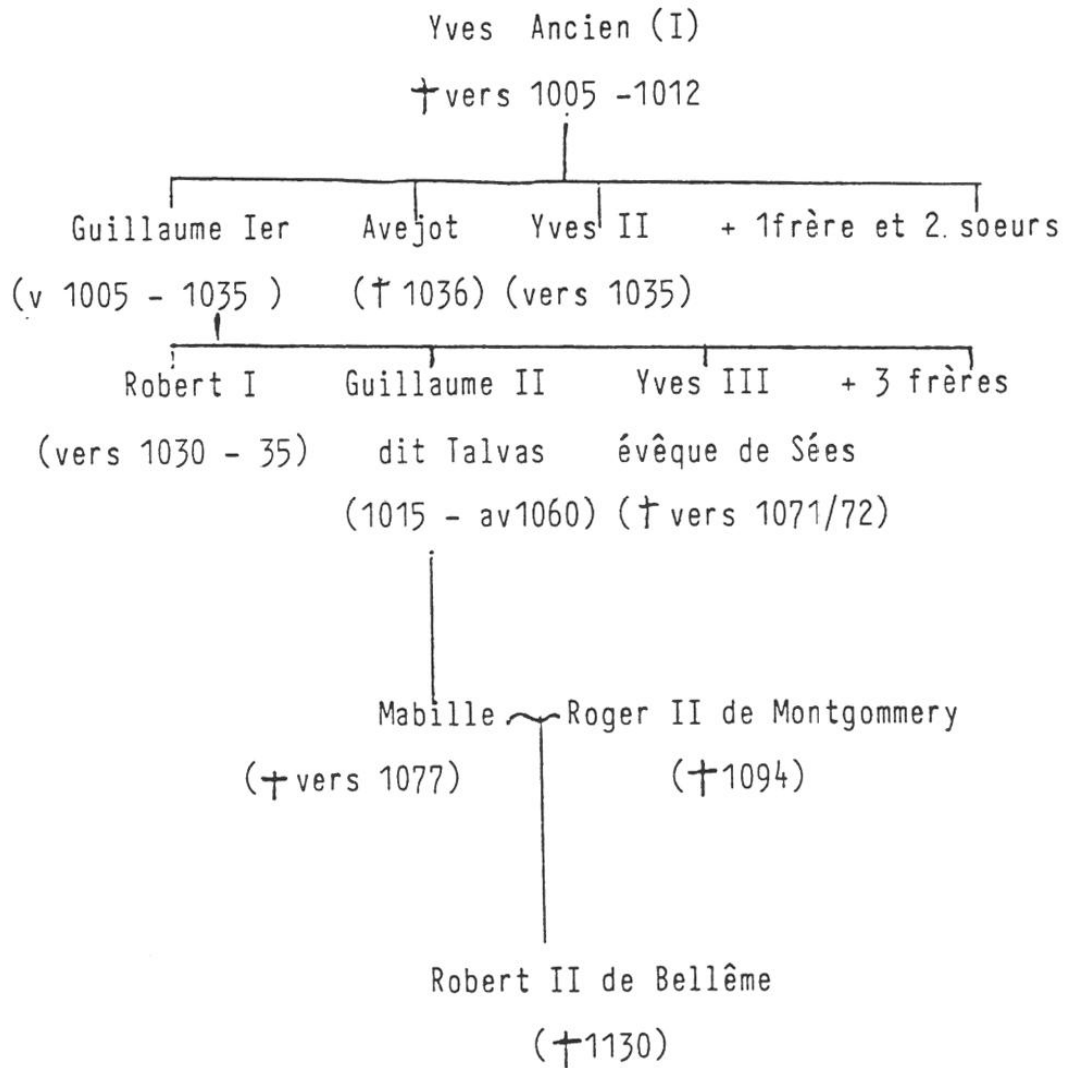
Yves Ancien (I)
† vers 1005 -1012

Guillaume Ier (v 1005 - 1035)
Avejot († 1036)
Yves II (vers 1035)
+ 1frère et 2. soeurs

Robert I (vers 1030 - 35)
Guillaume II dit Talvas (1015 - av1060)
Yves III évêque de Sées († vers 1071/72)
+ 3 frères

Mabille († vers 1077) ~ Roger II de Montgommery († 1094)

Robert II de Bellême († 1130)